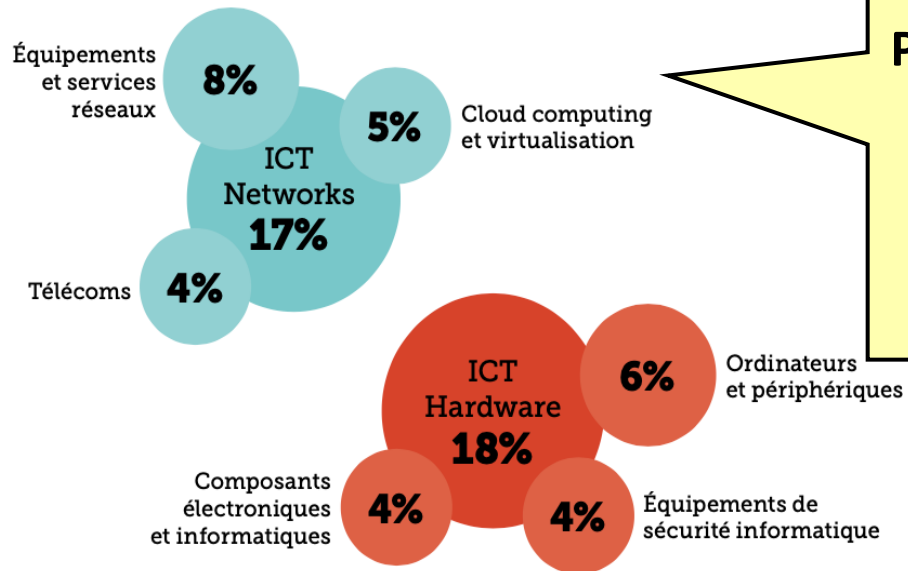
Équipements et services réseaux
8%
5%
Cloud computing et virtualisation
ICT Networks 17%
Télécoms
4%

P

ICT Hardware 18%
6%
Ordinateurs et périphériques
Composants électroniques et informatiques
4%
4%
Équipements de sécurité informatique